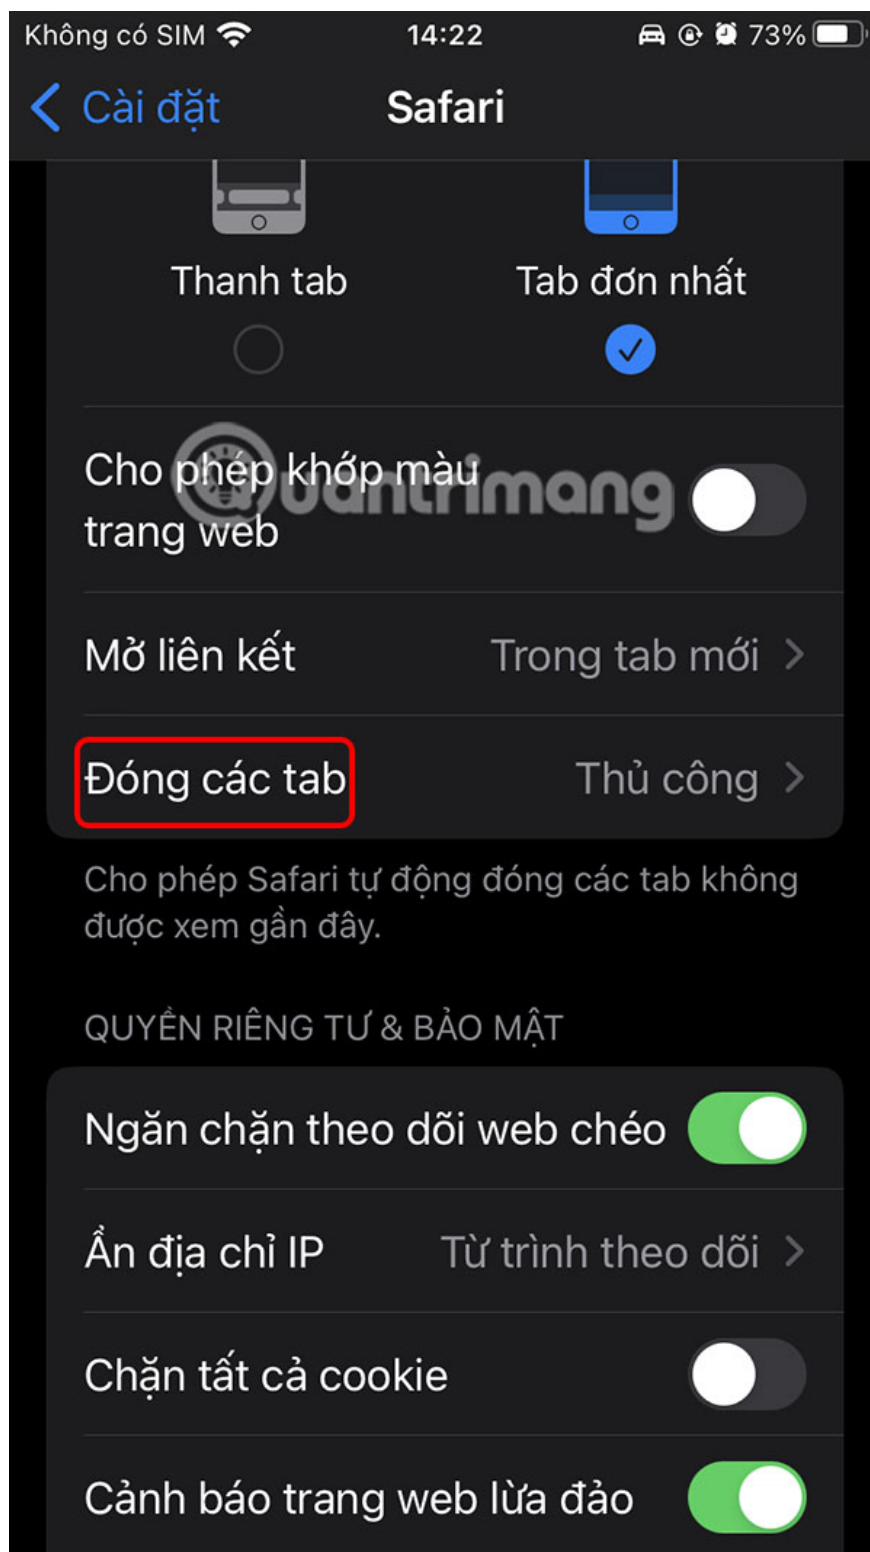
Không có SIM 14:22 73%

Cài đặt Safari

Thanh tab Tab đơn nhất

Cho phép khớp màu trang web

quantrimang

Mở liên kết Trong tab mới

Đóng các tab Thủ công

Cho phép Safari tự động đóng các tab không được xem gần đây.

QUYỀN RIÊNG TƯ & BẢO MẬT

Ngăn chặn theo dõi web chéo

Ẩn địa chỉ IP Từ trình theo dõi

Chặn tất cả cookie

Cảnh báo trang web lừa đảo